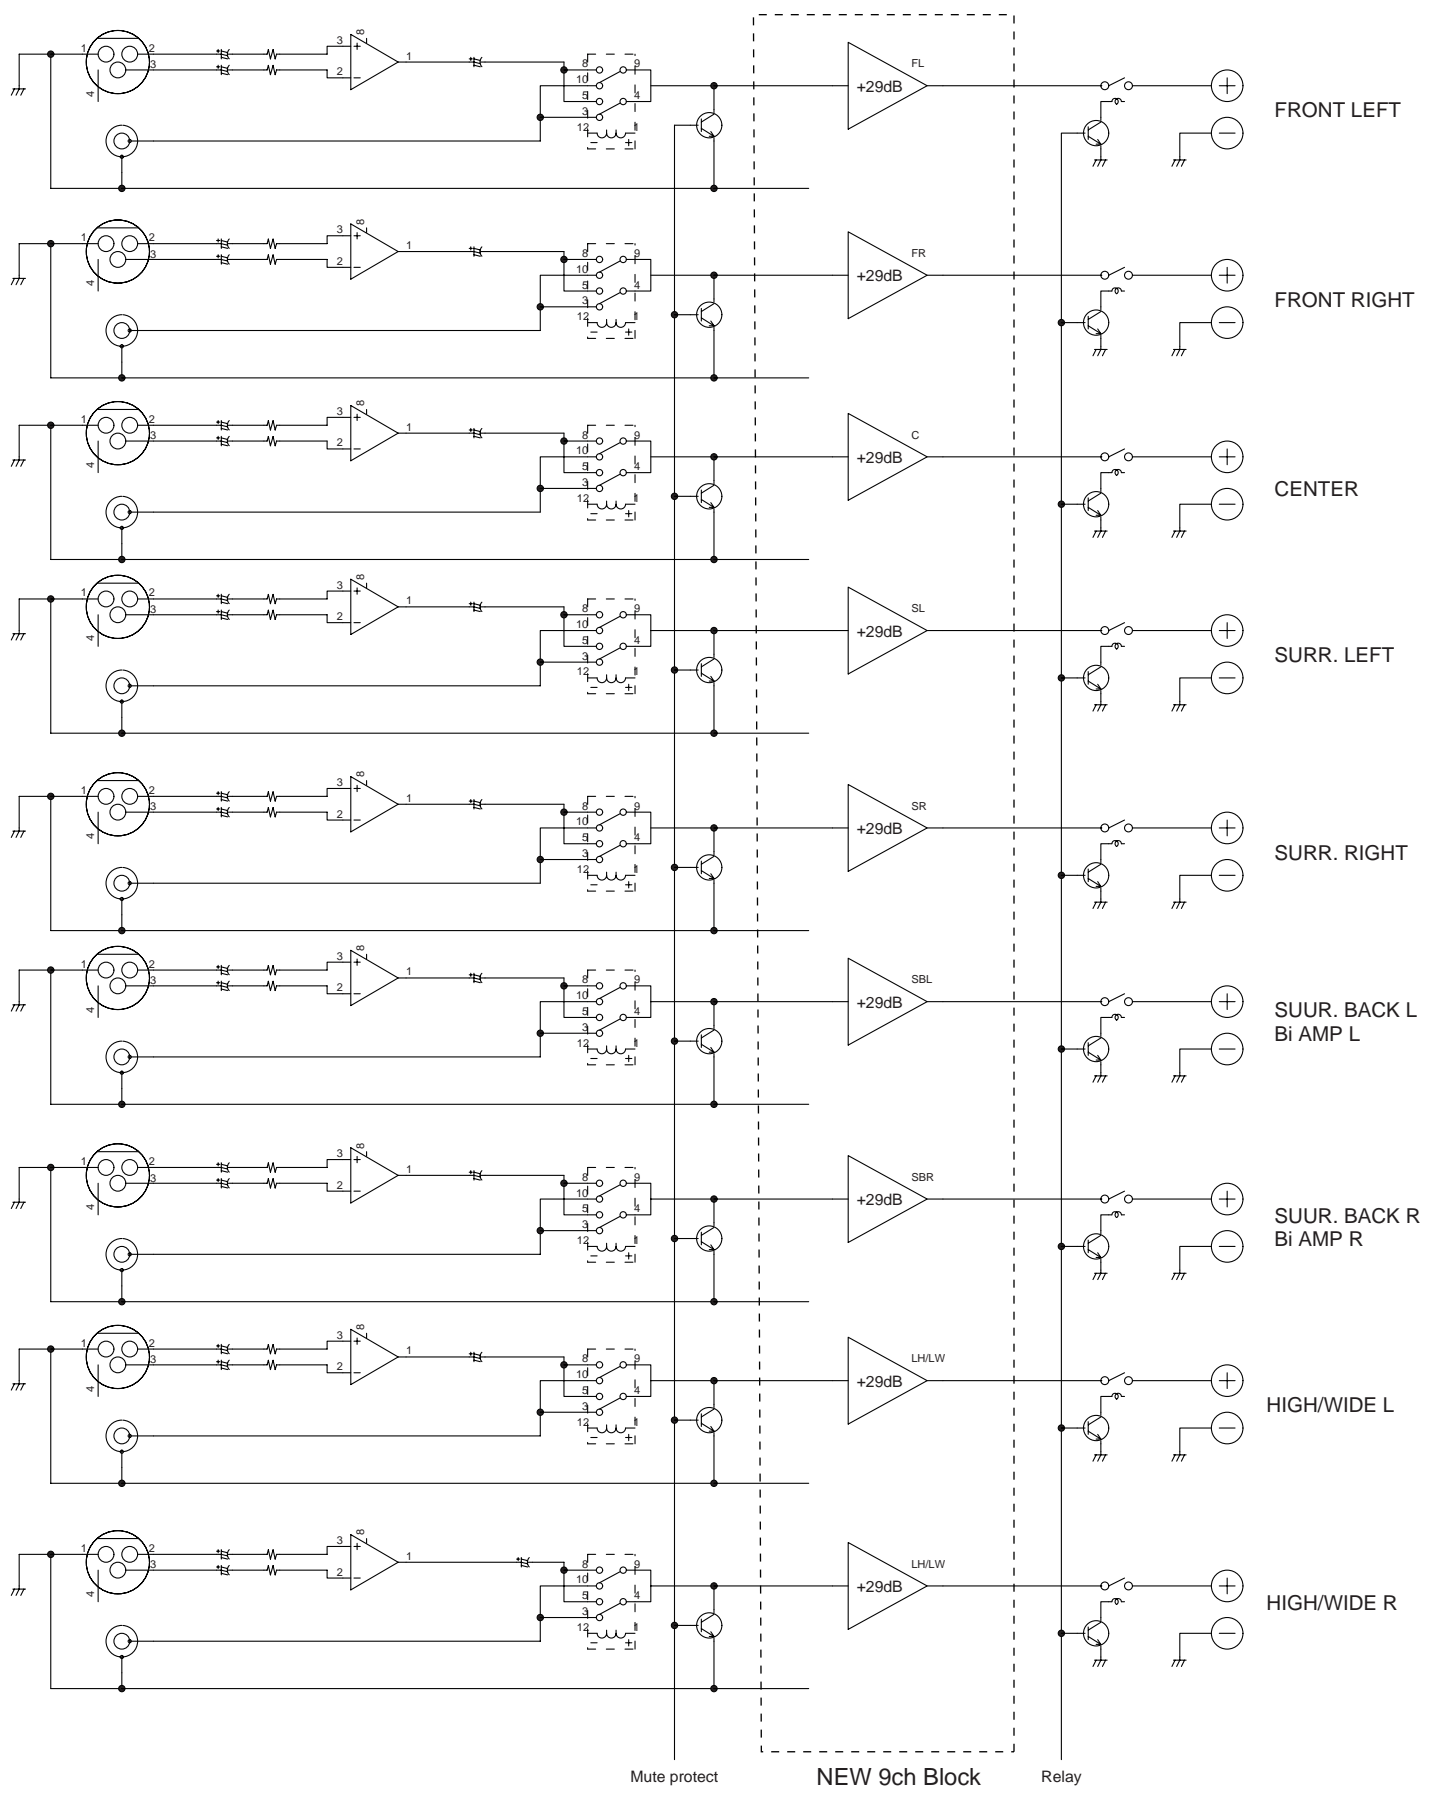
1 2 3 4 3 8 + − 2 1 8 9 10 5 4 3 12 − + FL +29dB FRONT LEFT

1 2 3 4 3 8 + − 2 1 8 9 10 5 4 3 12 − + FR +29dB FRONT RIGHT

1 2 3 4 3 8 + − 2 1 8 9 10 5 4 3 12 − + C +29dB CENTER

1 2 3 4 3 8 + − 2 1 8 9 10 5 4 3 12 − + SL +29dB SURR. LEFT

1 2 3 4 3 8 + − 2 1 8 9 10 5 4 3 12 − + SR +29dB SURR. RIGHT

1 2 3 4 3 8 + − 2 1 8 9 10 5 4 3 12 − + SBL +29dB SUUR. BACK L Bi AMP L

1 2 3 4 3 8 + − 2 1 8 9 10 5 4 3 12 − + SBR +29dB SUUR. BACK R Bi AMP R

1 2 3 4 3 8 + − 2 1 8 9 10 5 4 3 12 − + LH/LW +29dB HIGH/WIDE L

1 2 3 4 3 8 + − 2 1 8 9 10 5 4 3 12 − + LH/LW +29dB HIGH/WIDE R

Mute protect NEW 9ch Block Relay